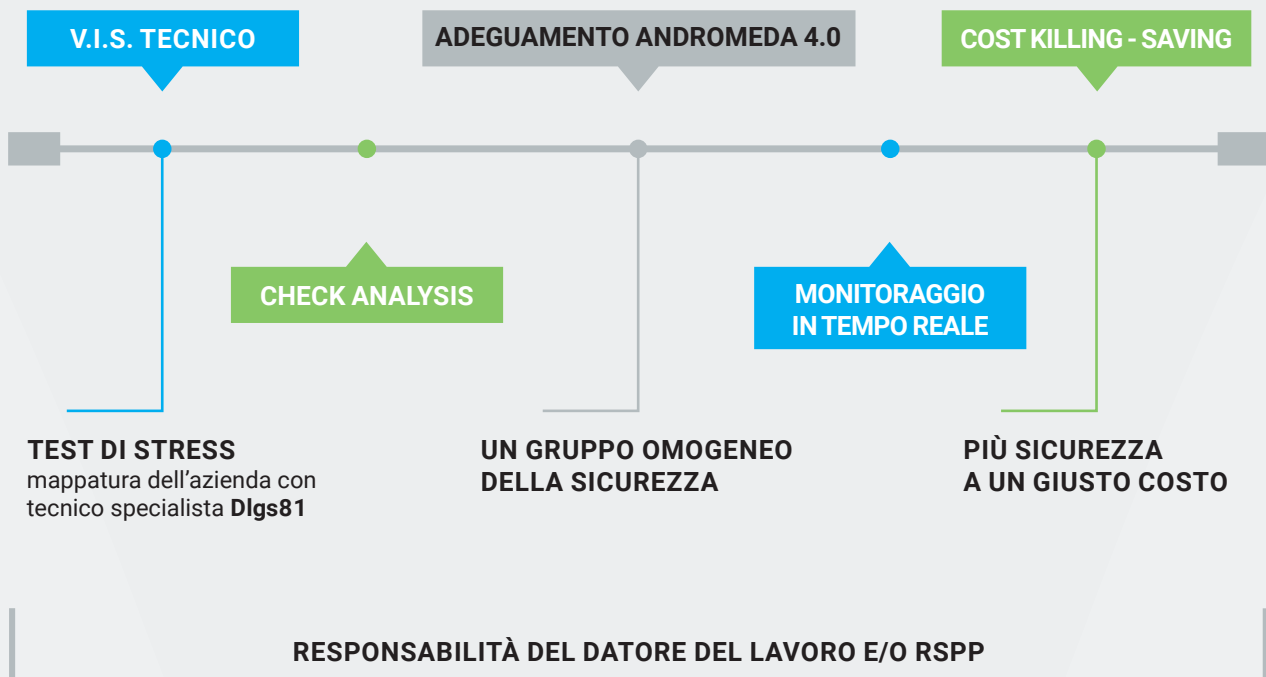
V.I.S. TECNICO

ADEGUAMENTO ANDROMEDA 4.0

COST KILLING - SAVING

CHECK ANALYSIS

MONITORAGGIO IN TEMPO REALE

TEST DI STRESS
mappatura dell’azienda con tecnico specialista Dlgs81

UN GRUPPO OMOGENEO DELLA SICUREZZA

PIÙ SICUREZZA A UN GIUSTO COSTO

RESPONSABILITÀ DEL DATORE DEL LAVORO E/O RSPP